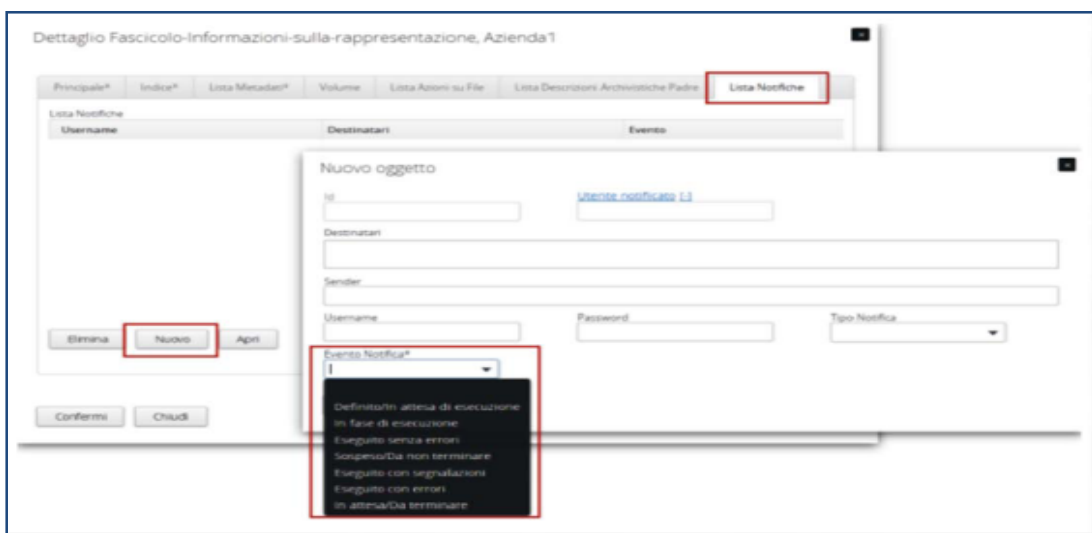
Dettaglio Fascicolo-Informazioni-sulla-rappresentazione, Azienda1

Principale* | Indice* | Lista Metadati* | Volume | Lista Azioni su File | Lista Descrizioni Archivistiche Padre | Lista Notifiche

Lista Notifiche

| Username | Destinatari | Evento |
|---|---|---|

Elimina | Nuovo | Apri

Conferma | Chiudi

Nuovo oggetto

Id

Utente notificato [-]

Destinatari

Sender

Username

Password

Tipo Notifica

Evento Notifica*

Definito/In attesa di esecuzione
In fase di esecuzione
Eseguito senza errori
Sospeso/Da non terminare
Eseguito con segnalazioni
Eseguito con errori
In attesa/Da terminare